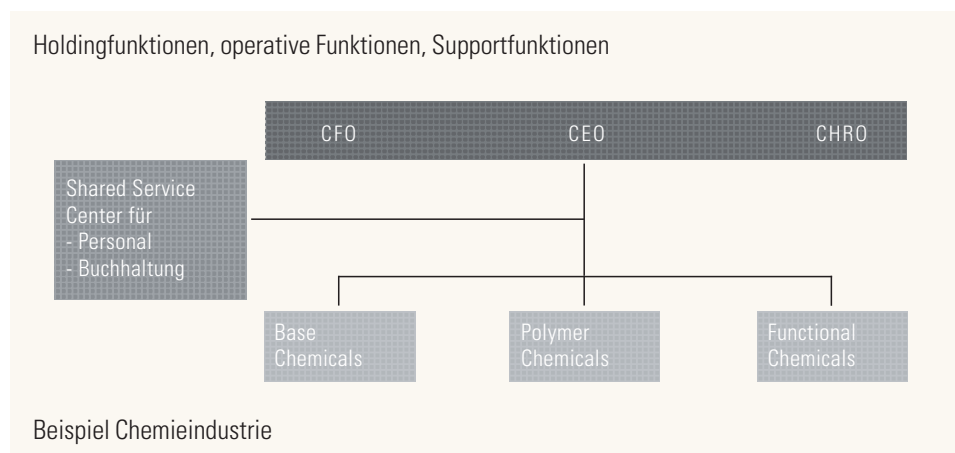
Holdingfunktionen, operative Funktionen, Supportfunktionen

CFO
CEO
CHRO

Shared Service Center für
- Personal
- Buchhaltung

Base Chemicals
Polymer Chemicals
Functional Chemicals

Beispiel Chemieindustrie